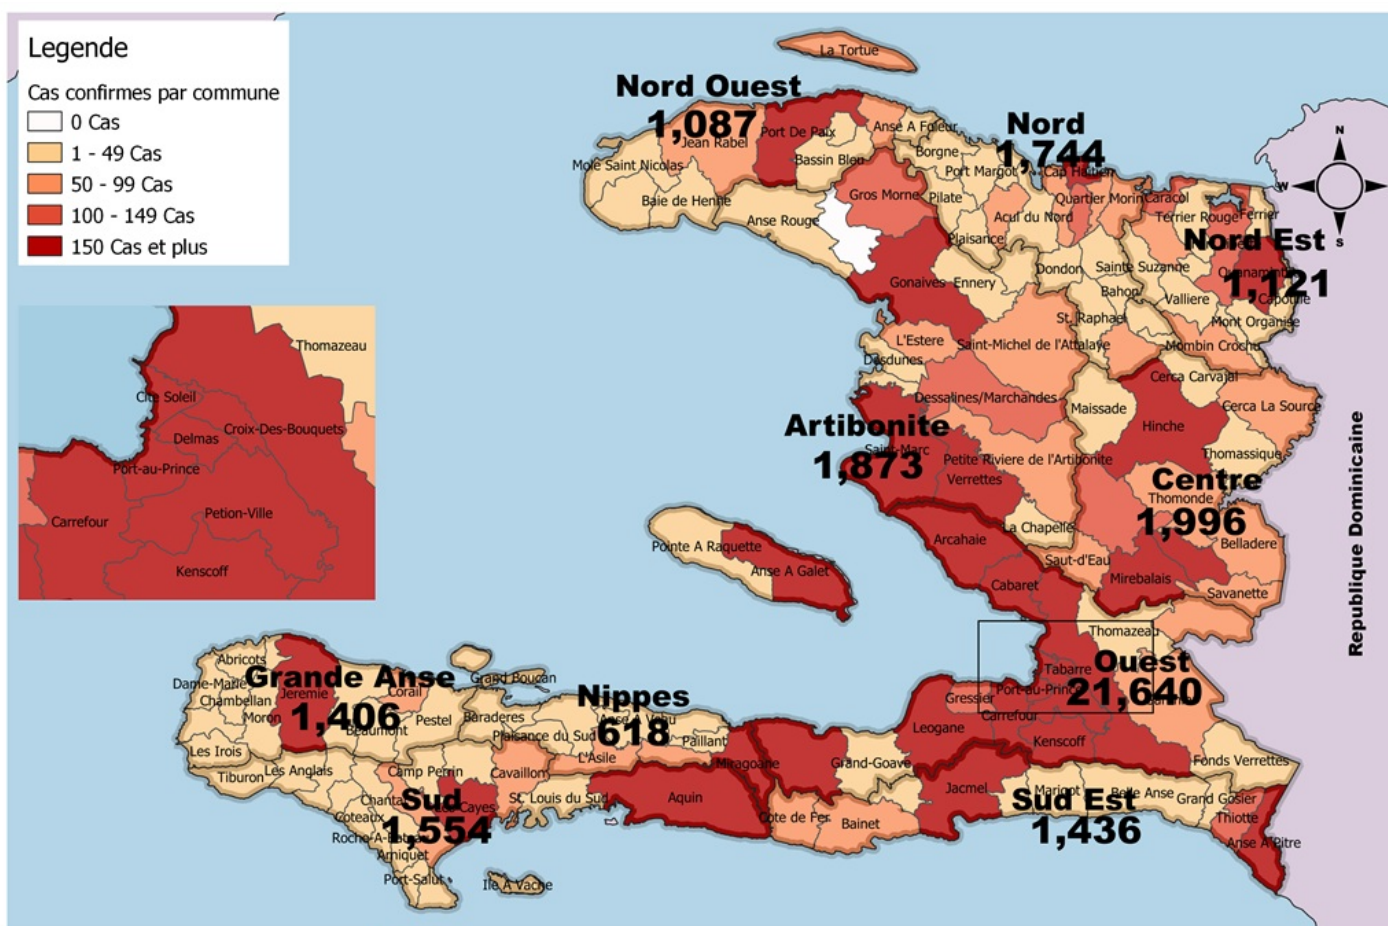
Legende

Cas confirmes par commune

0 Cas

1 - 49 Cas

50 - 99 Cas

100 - 149 Cas

150 Cas et plus

Thomazeau
Cite Soleil
Delmas
Croix-Des-Bouquets
Port-au-Prince
Carrefour
Petion-Ville
Kenscoff

La Tortue

Nord Ouest
1,087
Port De Paix
Jean Rabel
Mole Saint Nicolas
Bassin Bleu
Baie de Henne
Anse Rouge
Anse A Foleur
Gros Morne

Nord
1,744
Borgne
Port Margot
Cap Haitien
Pilate
Quartier Morin
Caracol
Acul du Nord
Plaisance
Terrier Rouge
Ferrier
Dondon
Sainte Suzanne
Bahon
Valliere
Ouanaminthe
Capotille
Mont Organise

Nord Est
1,121

Gonaives
Ennery
St. Raphael
L'Estere
Desdunes
Saint-Michel de l'Attalaye
Pignon
Mombin Crochu
Cerca Carvajal
Dessalines/Marchandes
Maissade
Cerca La Source
Hinche

Artibonite
1,873
Saint-Marc
Petite Riviere de l'Artibonite
Verrettes
Thomassique

Centre
1,996
Thomonde
La Chapelle
Belladere
Arcahaie
Saut-d'Eau
Mirebalais
Cabaret
Savanette

Pointe A Raquette
Anse A Galet

Republique Dominicaine

Thomazeau
Tabarre
Ouest
21,640
Gressier
Port-au-Prince
Carrefour
Leogane
Kenscoff
Fonds Verrettes

Abricots
Dame-Marie
Grande Anse
1,406
Jeremie
Corail
Chambellan
Moron
Beaumont
Pestel
Grand Boucan
Baraderes
Les Irois
Tiburon
Les Anglais

Nippes
618
Anse A Veau
Plaisance du Sud
Paillant
L'Asile
Miragoane
Grand-Goave

Camp Perrin
Cavaillon
St Louis du Sud
Aquin
Chantal
Sud
1,554
Les Cayes
Coteaux
Roche-A-Bateau
Arniquet
Port-Salut
Ile A Vache
Cote de Fer
Bainet
Jacmel

Sud Est
1,436
Marigot
Belle Anse
Grand Gosier
Thiotte
Anse A Pitre